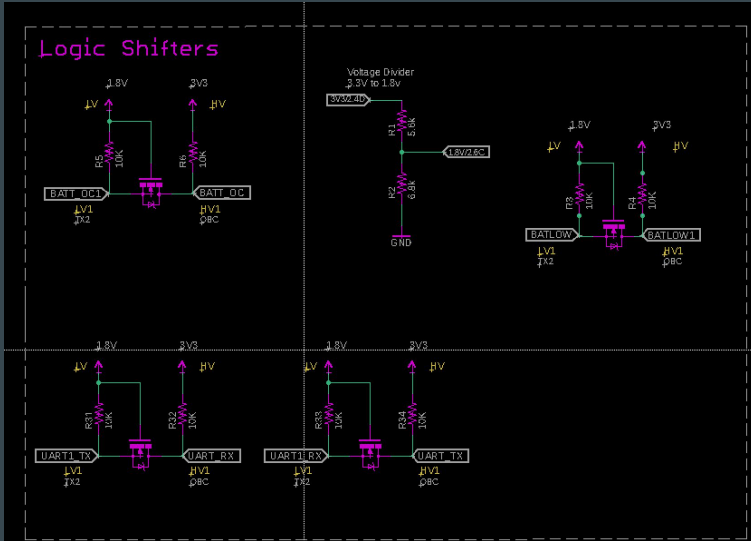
Logic Shifters

1.8V
3V3
LV
HV
R5
10K
R6
10K
BATT_OC1
BATT_OC
LV1
TX2
HV1
OBC

Voltage Divider
3.3V to 1.8v
3V3/2.4D
R1
5.6K
1.8V/2.6C
R2
6.8K
GND

1.8V
3V3
LV
HV
R3
10K
R4
10K
BATLOW
BATLOW1
LV1
TX2
HV1
OBC

1.8V
3V3
LV
HV
R31
10K
R32
10K
UART1_TX
UART_RX
LV1
TX2
HV1
OBC

1.8V
3V3
LV
HV
R33
10K
R34
10K
UART1_RX
UART_TX
LV1
TX2
HV1
OBC